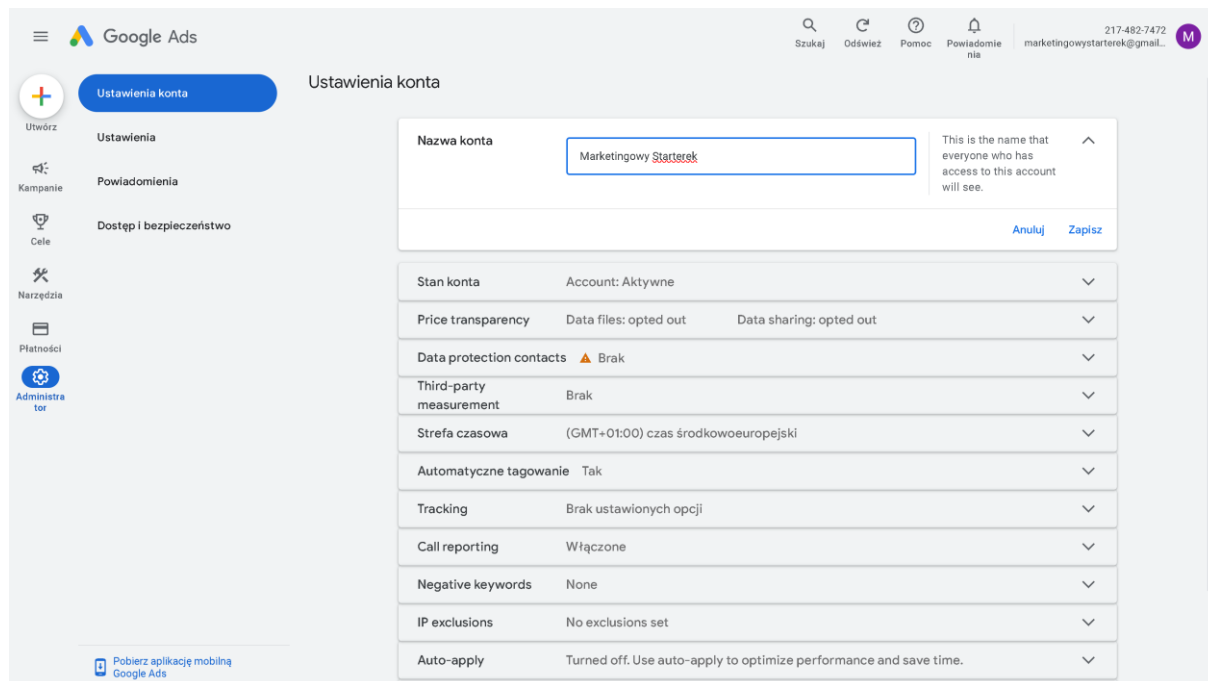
Google Ads

Szukaj Odśwież Pomoc Powiadomienia

217-482-7472
marketingowystarterek@gmail...

M

Utwórz

Kampanie

Cele

Narzędzia

Płatności

Administrator

Ustawienia konta

Ustawienia

Powiadomienia

Dostęp i bezpieczeństwo

Pobierz aplikację mobilną Google Ads

Ustawienia konta

Nazwa konta

Marketingowy Starterek

This is the name that everyone who has access to this account will see.

Anuluj Zapisz

| | |
|---|---|
| Stan konta | Account: Aktywne |
| Price transparency | Data files: opted out Data sharing: opted out |
| Data protection contacts | Brak |
| Third-party measurement | Brak |
| Strefa czasowa | (GMT+01:00) czas środkowoeuropejski |
| Automatyczne tagowanie | Tak |
| Tracking | Brak ustawionych opcji |
| Call reporting | Włączone |
| Negative keywords | None |
| IP exclusions | No exclusions set |
| Auto-apply | Turned off. Use auto-apply to optimize performance and save time. |